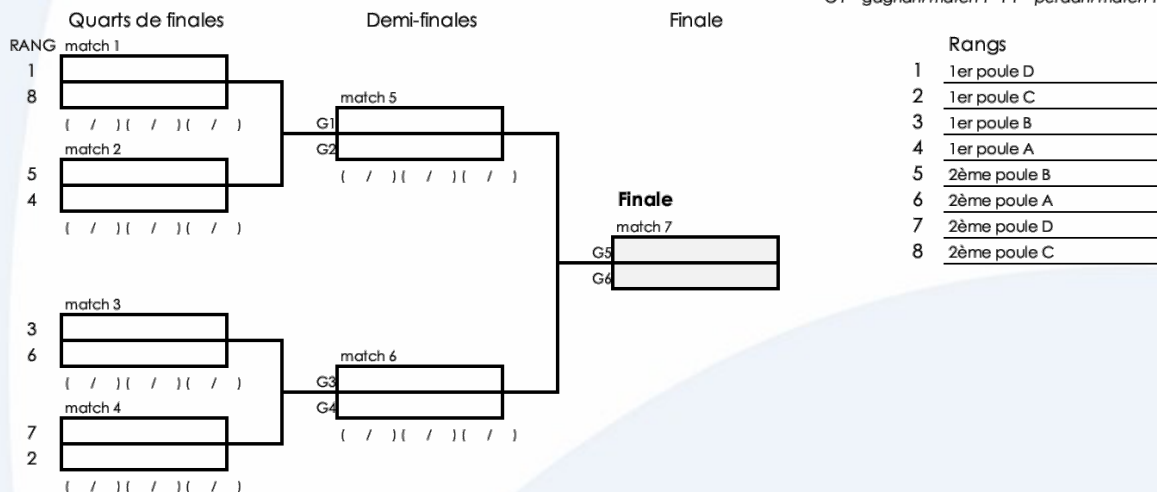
G1 - gagnant match 1 - P1 - perdant match 1

Quarts de finales

Demi-finales

Finale

RANG match 1
1
8
( / )( / )( / )

match 2
5
4
( / )( / )( / )

match 3
3
6
( / )( / )( / )

match 4
7
2
( / )( / )( / )

match 5
G1
G2
( / )( / )( / )

match 6
G3
G4
( / )( / )( / )

Finale
match 7
G5
G6

Rangs

| | |
|---|---|
| 1 | 1er poule D |
| 2 | 1er poule C |
| 3 | 1er poule B |
| 4 | 1er poule A |
| 5 | 2ème poule B |
| 6 | 2ème poule A |
| 7 | 2ème poule D |
| 8 | 2ème poule C |